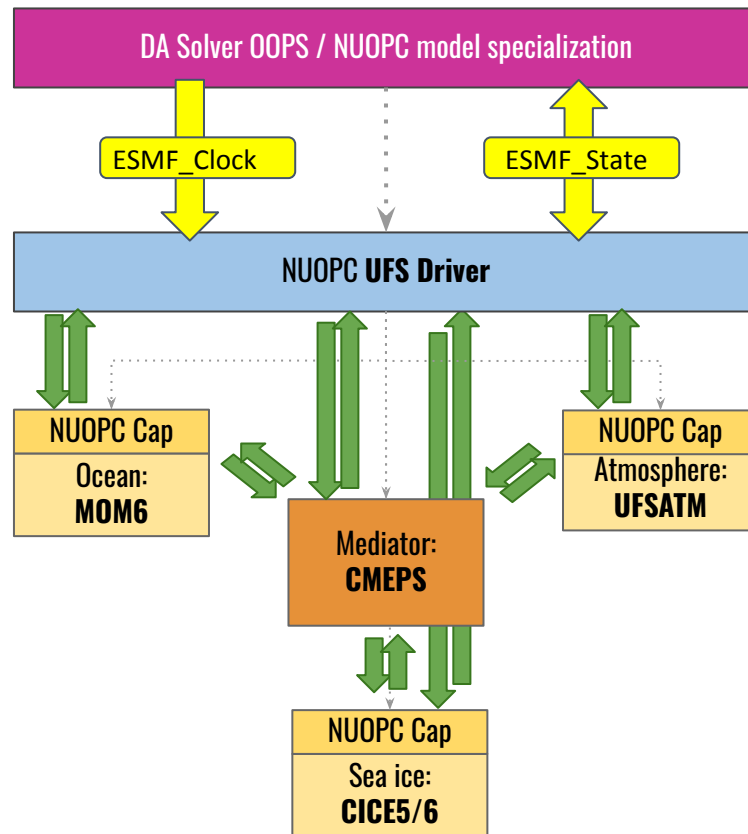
DA Solver OOPS / NUOPC model specialization

ESMF_Clock

ESMF_State

NUOPC **UFS Driver**

NUOPC Cap

Ocean:
**MOM6**

NUOPC Cap

Atmosphere:
**UFSATM**

Mediator:
**CMEPS**

NUOPC Cap

Sea ice:
**CICE5/6**